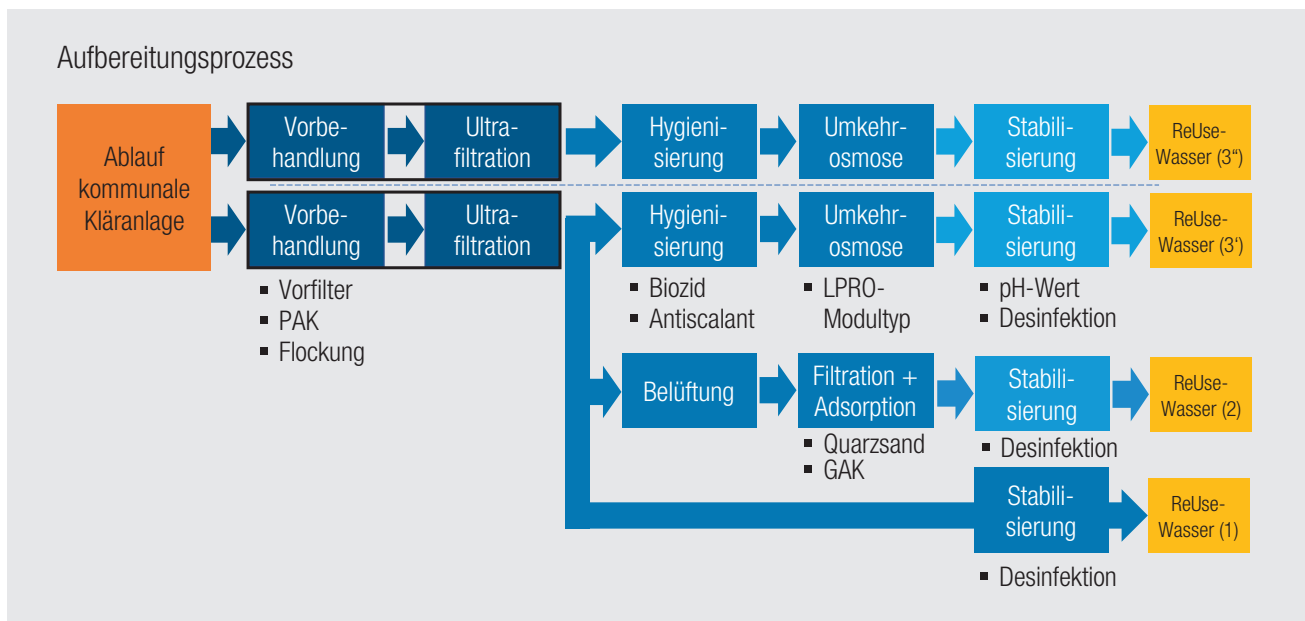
Aufbereitungsprozess

Ablauf kommunale Kläranlage

Vorbehandlung

Ultrafiltration

Hygienisierung

Umkehrosmose

Stabilisierung

ReUse-Wasser (3")

Vorbehandlung

Ultrafiltration

Hygienisierung

Umkehrosmose

Stabilisierung

ReUse-Wasser (3')

- Vorfilter
- PAK
- Flockung

- Biozid
- Antiscalant

- LPRO-Modultyp

- pH-Wert
- Desinfektion

Belüftung

Filtration + Adsorption

Stabilisierung

ReUse-Wasser (2)

- Quarzsand
- GAK

- Desinfektion

Stabilisierung

ReUse-Wasser (1)

- Desinfektion